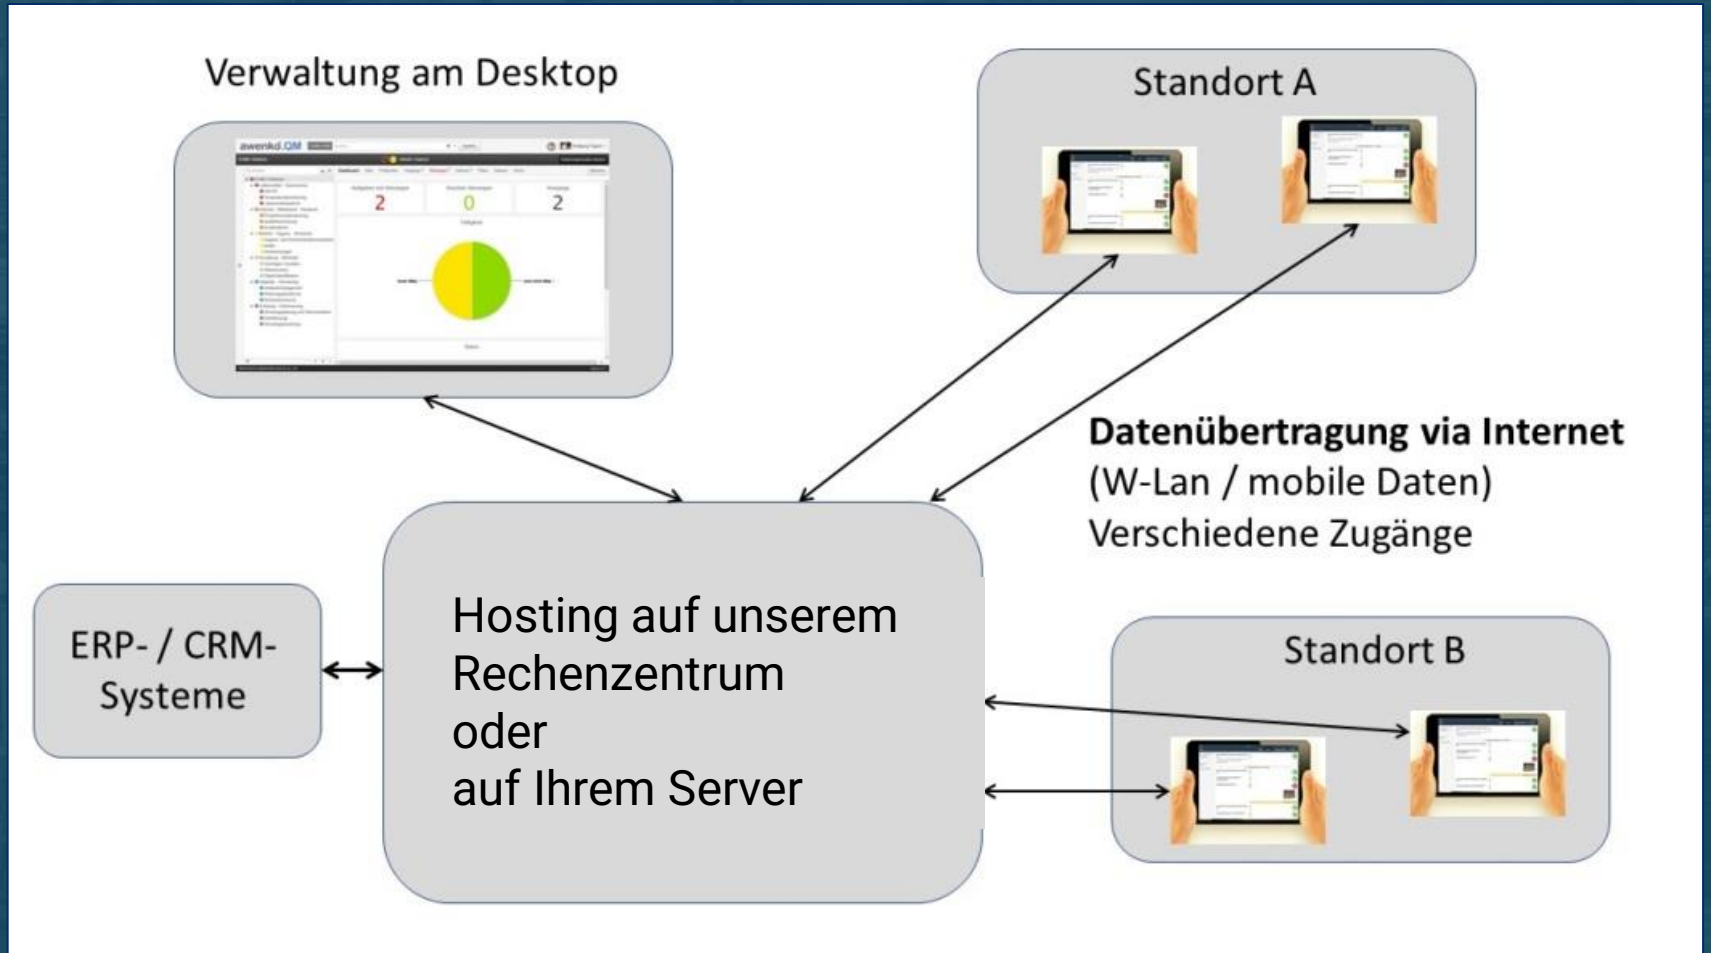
Verwaltung am Desktop

awenko.QM

2

0

2

Standort A

Datenübertragung via Internet
(W-Lan / mobile Daten)
Verschiedene Zugänge

ERP- / CRM-Systeme

Hosting auf unserem Rechenzentrum
oder
auf Ihrem Server

Standort B